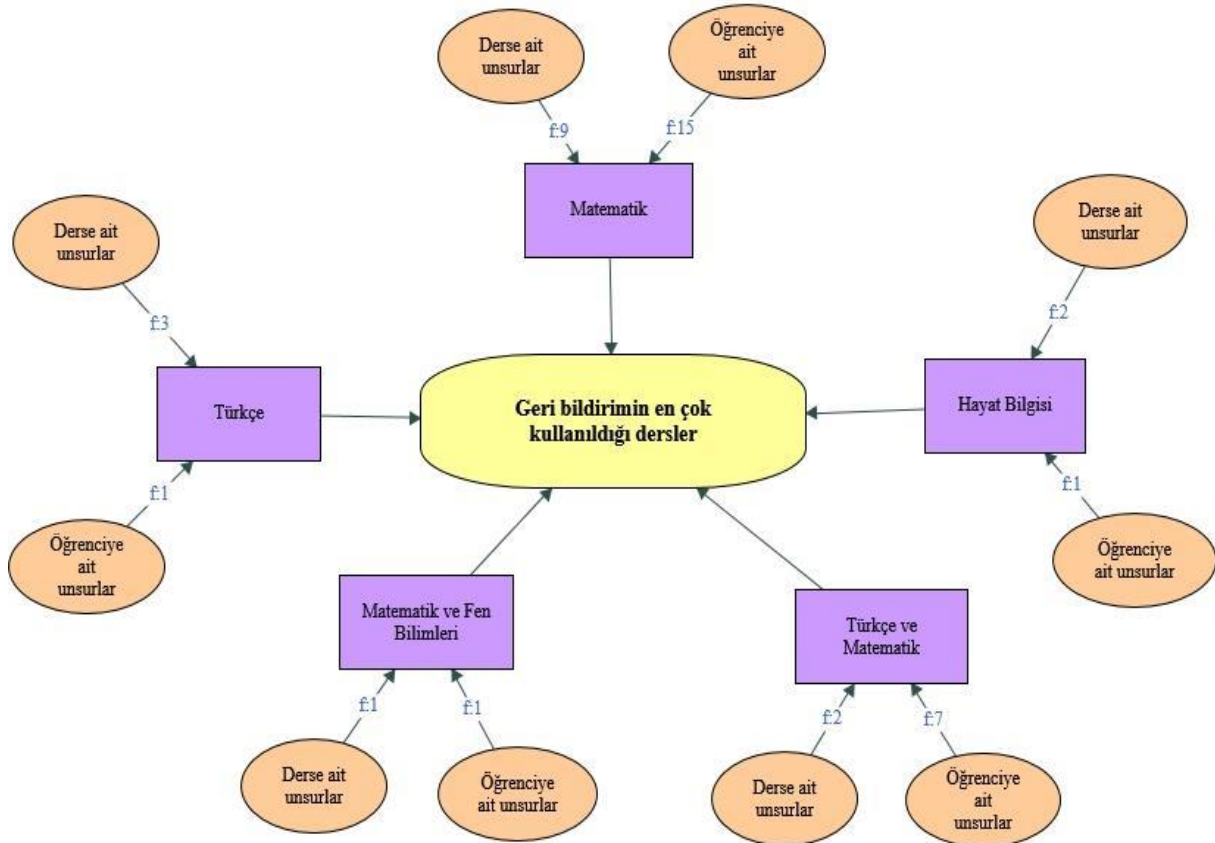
Derse ait unsurlar

Öğrenciye ait unsurlar

f.9

f.15

Matematik

Derse ait unsurlar

f.3

Türkçe

f.1

Öğrenciye ait unsurlar

Geri bildirimin en çok kullanıldığı dersler

Derse ait unsurlar

f.2

Hayat Bilgisi

f.1

Öğrenciye ait unsurlar

Matematik ve Fen Bilimleri

f.1

f.1

Derse ait unsurlar

Öğrenciye ait unsurlar

Türkçe ve Matematik

f.2

f.7

Derse ait unsurlar

Öğrenciye ait unsurlar